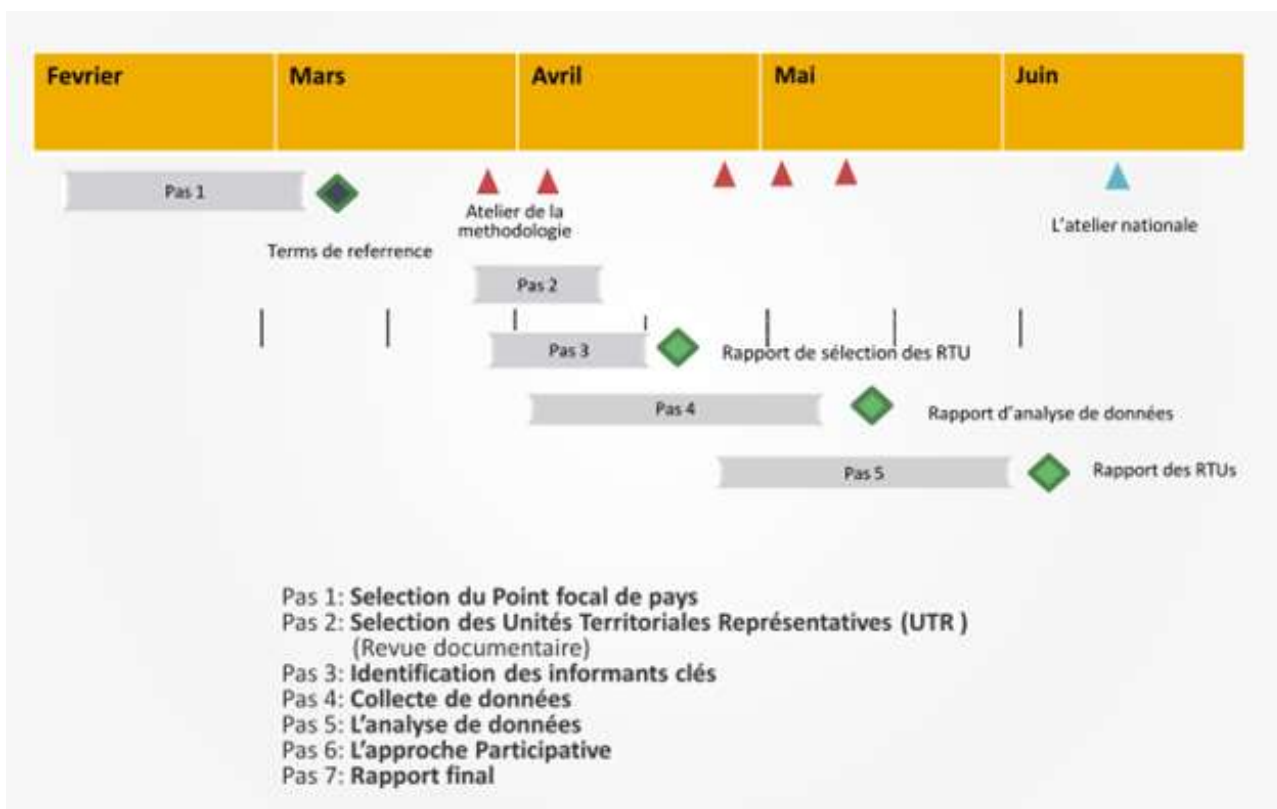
| Fevrier | Mars | Avril | Mai | Juin |
|---|---|---|---|---|

Pas 1

Terms de referrence

Atelier de la methodologie

L'atelier nationale

Pas 2

Pas 3

Rapport de sélection des RTU

Pas 4

Rapport d'analyse de données

Pas 5

Rapport des RTUs

Pas 1: **Selection du Point focal de pays**
Pas 2: **Selection des Unités Territoriales Représentatives (UTR )**
(Revue documentaire)
Pas 3: **Identification des informants clés**
Pas 4: **Collecte de données**
Pas 5: **L'analyse de données**
Pas 6: **L'approche Participative**
Pas 7: **Rapport final**